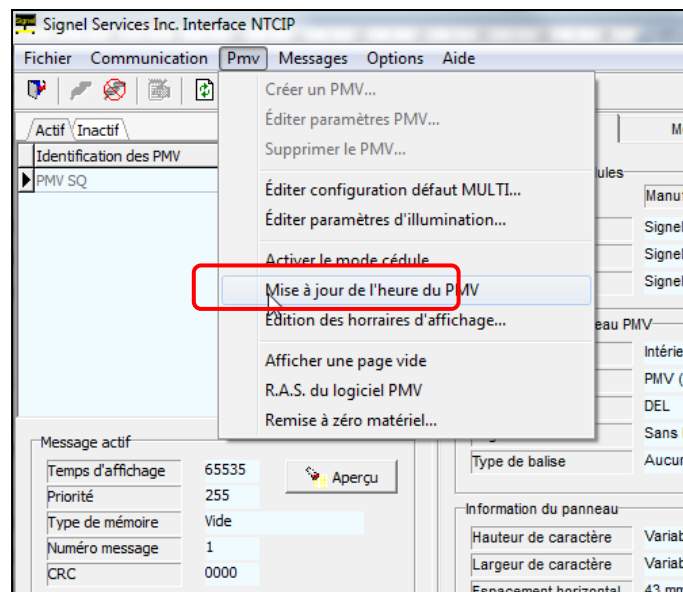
Signel Services Inc. Interface NTCIP

Fichier Communication Pmv Messages Options Aide

Actif Inactif

Identification des PMV

PMV SQ

Créer un PMV...
Éditer paramètres PMV...
Supprimer le PMV...
Éditer configuration défaut MULTI...
Éditer paramètres d'illumination...
Activer le mode cédule
Mise à jour de l'heure du PMV
Édition des horraires d'affichage...
Afficher une page vide
R.A.S. du logiciel PMV
Remise à zéro matériel...

M

ules

Manu

Signel

Signel

Signel

neau PMV

Intérie

PMV (

DEL

Sans

Message actif

Temps d'affichage 65535
Priorité 255
Type de mémoire Vide
Numéro message 1
CRC 0000

Aperçu

Type de balise Aucu

Information du panneau

Hauteur de caractère Variab
Largeur de caractère Variab
Espacement horizontal 43 mm